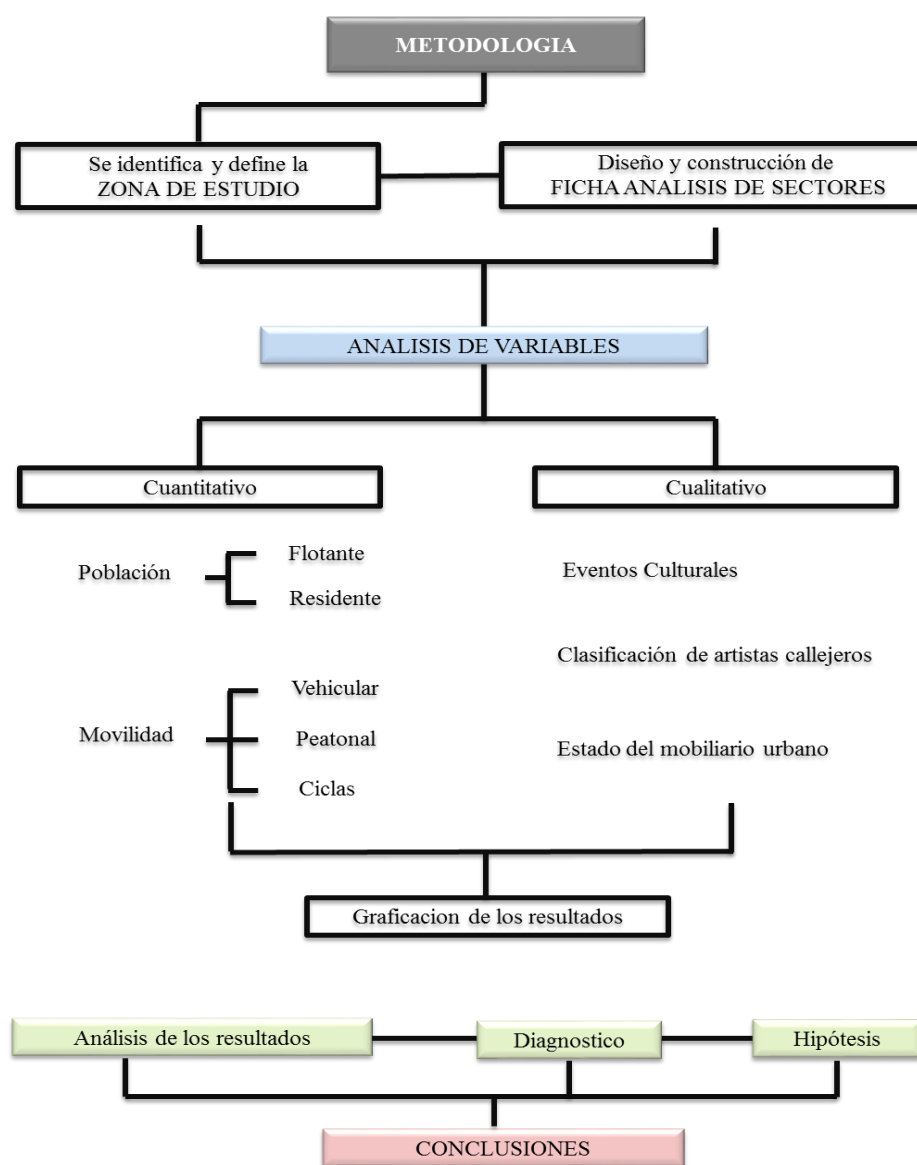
METODOLOGIA

Se identifica y define la ZONA DE ESTUDIO

Diseño y construcción de FICHA ANALISIS DE SECTORES

ANALISIS DE VARIABLES

Cuantitativo

Cualitativo

Población

Flotante

Residente

Movilidad

Vehicular

Peatonal

Ciclas

Eventos Culturales

Clasificación de artistas callejeros

Estado del mobiliario urbano

Graficacion de los resultados

Análisis de los resultados

Diagnostico

Hipótesis

CONCLUSIONES